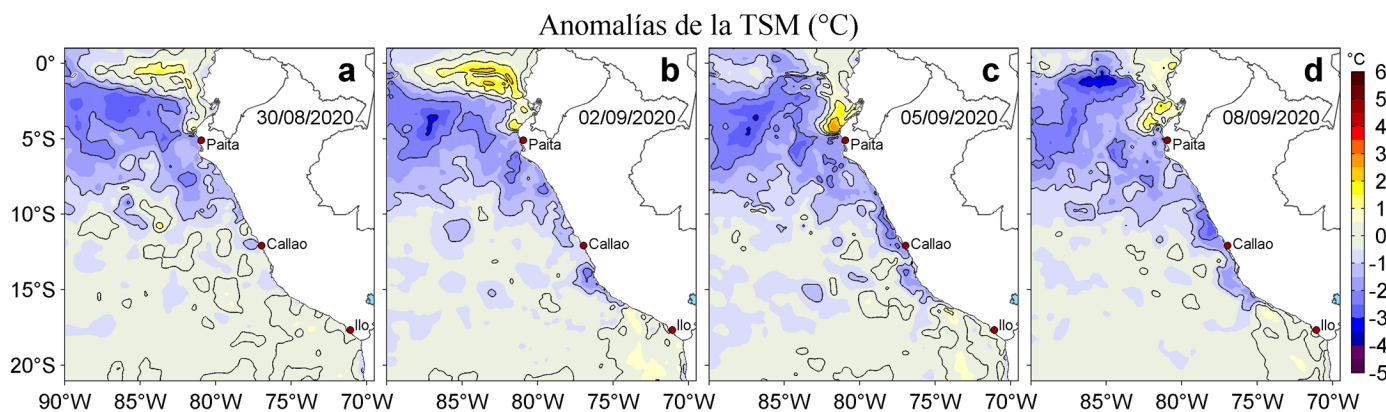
Anomalías de la TSM (°C)

a
30/08/2020
Paita
Callao
Ilo

b
02/09/2020
Paita
Callao
Ilo

c
05/09/2020
Paita
Callao
Ilo

d
08/09/2020
Paita
Callao
Ilo

0°
5°S
10°S
15°S
20°S

90°W 85°W 80°W 75°W 70°W 85°W 80°W 75°W 70°W 85°W 80°W 75°W 70°W 85°W 80°W 75°W 70°W

°C
6
5
4
3
2
1
0
-1
-2
-3
-4
-5